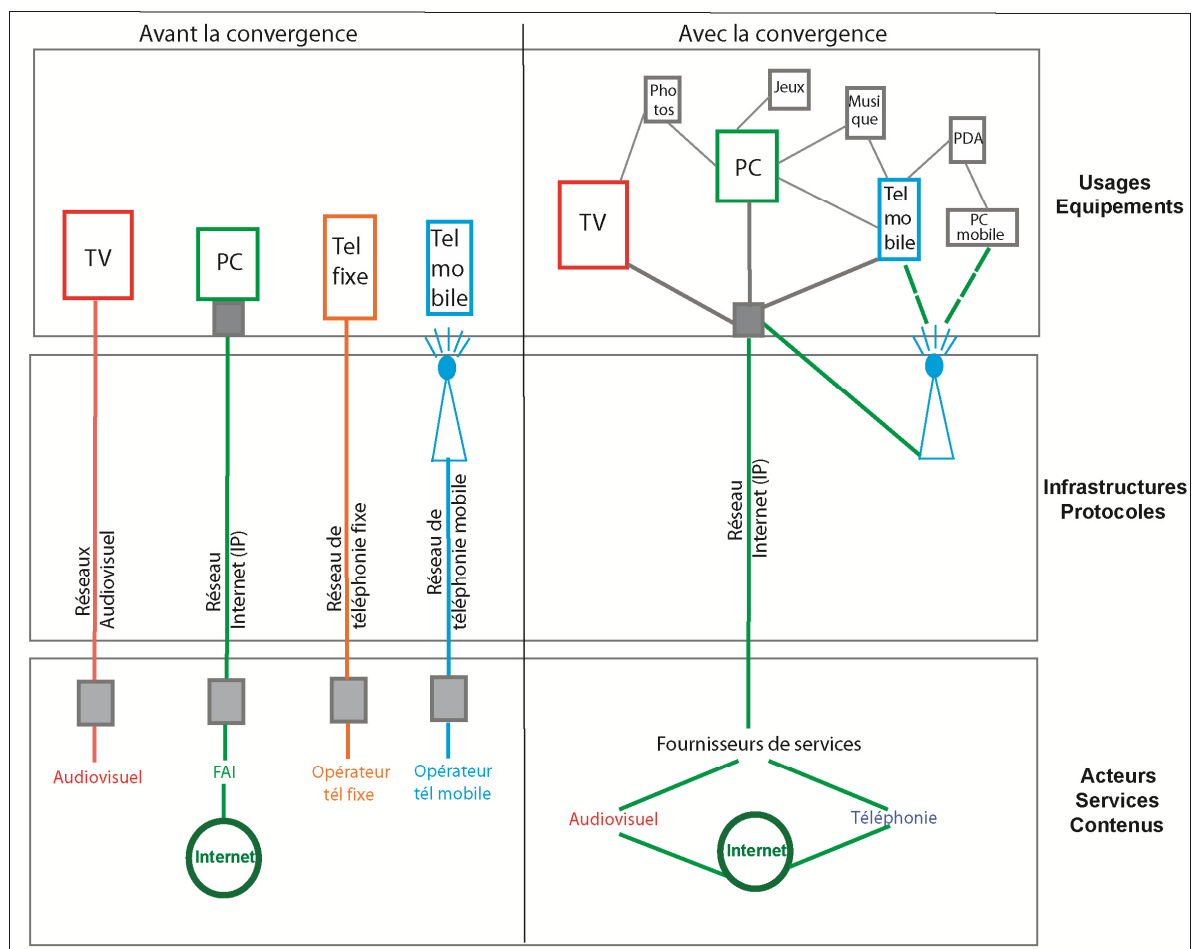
Avant la convergence

Avec la convergence

TV

PC

Tel fixe

Tel mobile

Photos

Jeux

Musique

PDA

PC

TV

Tel mobile

PC mobile

Usages
Equipements

Réseaux Audiovisuel

Réseau Internet (IP)

Réseau de téléphonie fixe

Réseau de téléphonie mobile

Réseau Internet (IP)

Infrastructures
Protocoles

Audiovisuel

FAI

Opérateur tél fixe

Opérateur tél mobile

Internet

Fournisseurs de services

Audiovisuel

Téléphonie

Internet

Acteurs
Services
Contenus